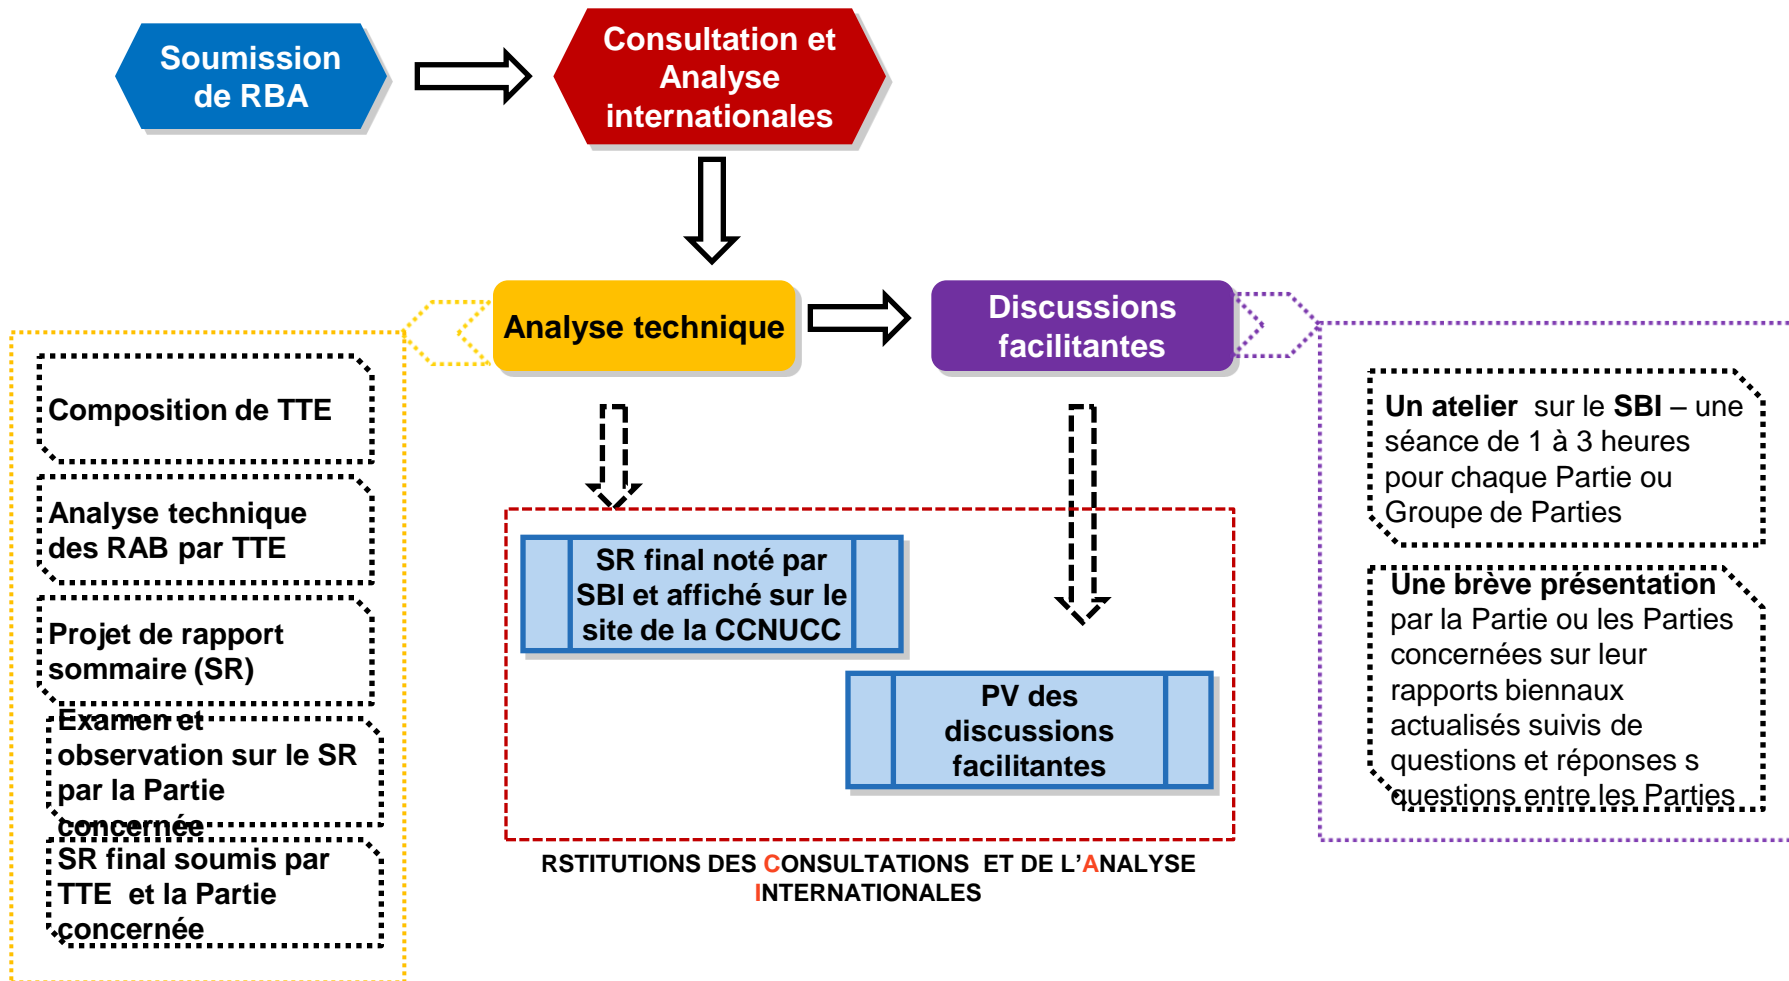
Soumission de RBA

Consultation et Analyse internationales

Analyse technique

Discussions facilitantes

Composition de TTE

Analyse technique des RAB par TTE

Projet de rapport sommaire (SR)

Examen et observation sur le SR par la Partie concernée

SR final soumis par TTE et la Partie concernée

SR final noté par SBI et affiché sur le site de la CCNUCC

PV des discussions facilitantes

RSTITUTIONS DES CONSULTATIONS ET DE L'ANALYSE INTERNATIONALES

**Un atelier** sur le **SBI** – une séance de 1 à 3 heures pour chaque Partie ou Groupe de Parties

**Une brève présentation** par la Partie ou les Parties concernées sur leur rapports biennaux actualisés suivis de questions et réponses s questions entre les Parties